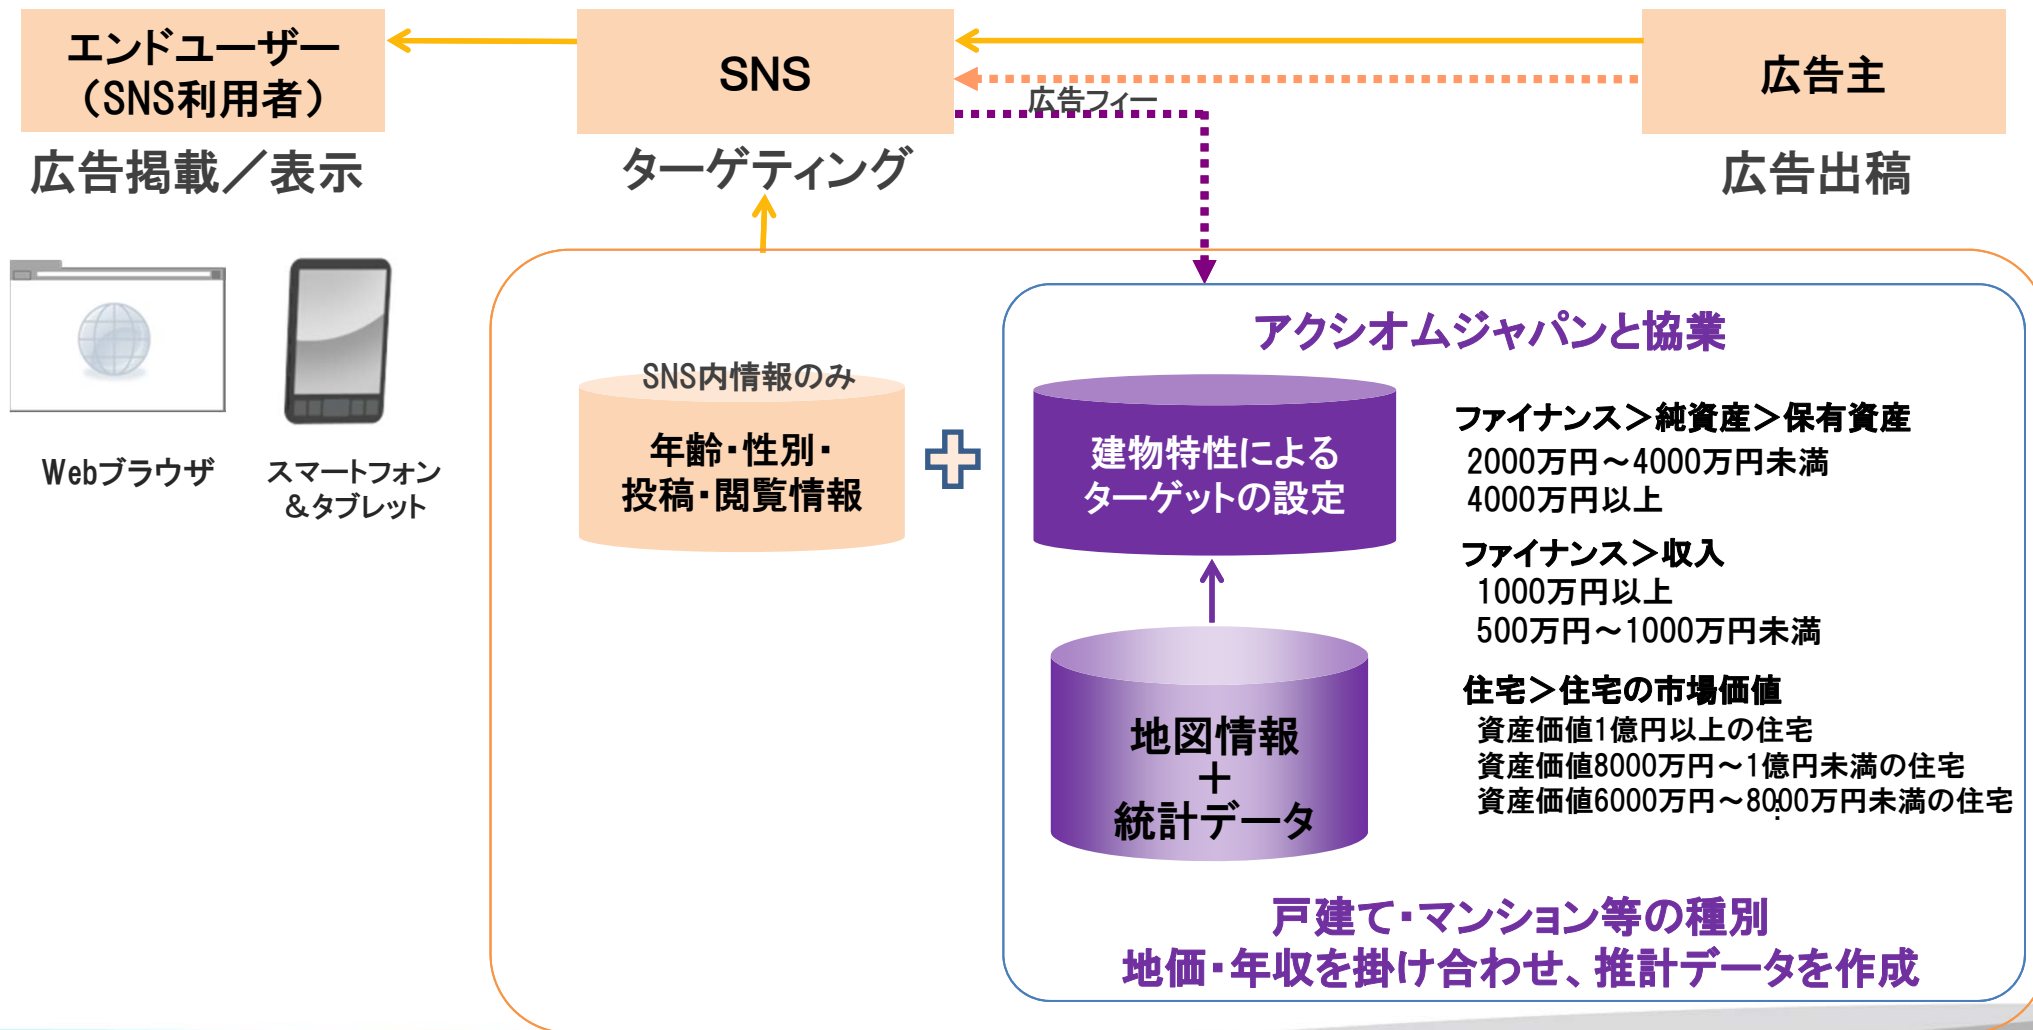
エンドユーザー
(SNS利用者)

広告掲載／表示

SNS

ターゲティング

広告主

広告出稿

広告フィー

Webブラウザ

スマートフォン
＆タブレット

SNS内情報のみ
年齢・性別・
投稿・閲覧情報

アクシオムジャパンと協業

建物特性による
ターゲットの設定

地図情報
＋
統計データ

ファイナンス＞純資産＞保有資産
2000万円～4000万円未満
4000万円以上

ファイナンス＞収入
1000万円以上
500万円～1000万円未満

住宅＞住宅の市場価値
資産価値1億円以上の住宅
資産価値8000万円～1億円未満の住宅
資産価値6000万円～8000万円未満の住宅

戸建て・マンション等の種別
地価・年収を掛け合わせ、推計データを作成